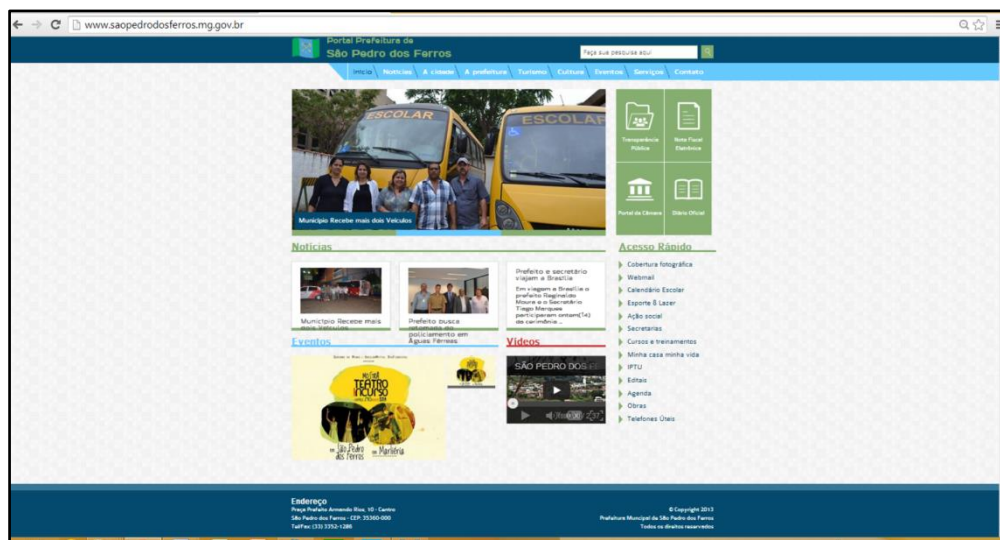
www.saopedrodosferros.mg.gov.br

Portal Prefeitura de
São Pedro dos Ferros

Faça sua pesquisa aqui

Início Notícias A cidade A prefeitura Turismo Cultura Eventos Serviços Contato

ESCOLAR

ESCOLAR

Município Recebe mais dois Veículos

Transparência Pública

Nota Fiscal Eletrônica

Portal da Câmara

Diário Oficial

Notícias

Município Recebe mais dois Veículos

Prefeito busca reforço no policiamento em Águas Férreas

Prefeito e secretário viajam a Brasília

Em viagem a Brasília o prefeito Reginaldo Moura e o Secretário Tiago Marques participaram ontem(14) da cerimônia...

Eventos

TEATRO INCURSO

São Pedro dos Ferros

Vídeos

SÃO PEDRO DOS FE

Acesso Rápido

Cobertura fotográfica
Webmail
Calendário Escolar
Esporte & Lazer
Ação social
Secretarias
Cursos e treinamentos
Minha casa minha vida
IPTU
Editais
Agenda
Obras
Telefones Úteis

Endereço
Praça Prefeito Armando Riva, 10 - Centro
São Pedro dos Ferros - CEP: 35360-000
Tel/Fax: (33) 3352-1280

© Copyright 2013
Prefeitura Municipal de São Pedro dos Ferros
Todos os direitos reservados